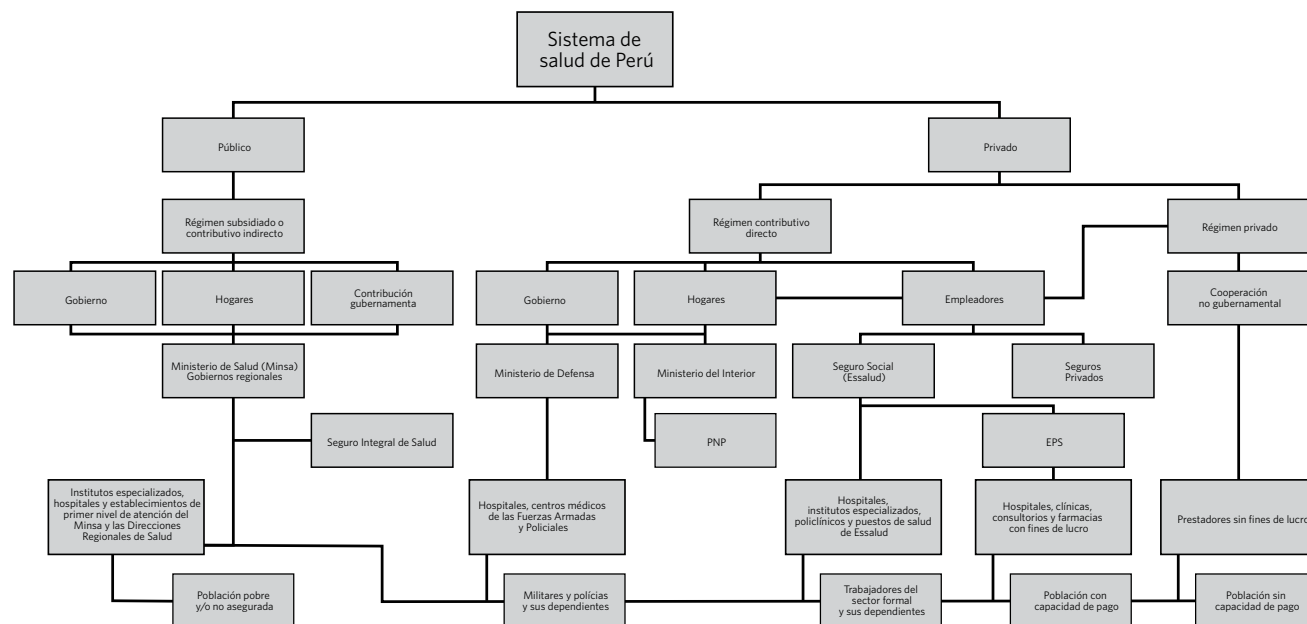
Sistema de salud de Perú

Público

Privado

Régimen subsidiado o contributivo indirecto

Régimen contributivo directo

Régimen privado

Gobierno

Hogares

Contribución gubernamenta

Gobierno

Hogares

Empleadores

Cooperación no gubernamental

Ministerio de Salud (Minsa) Gobiernos regionales

Ministerio de Defensa

Ministerio del Interior

Seguro Social (Essalud)

Seguros Privados

Seguro Integral de Salud

PNP

EPS

Institutos especializados, hospitales y establecimientos de primer nivel de atención del Minsa y las Direcciones Regionales de Salud

Hospitales, centros médicos de las Fuerzas Armadas y Policiales

Hospitales, institutos especializados, policlínicos y puestos de salud de Essalud

Hospitales, clínicas, consultorios y farmacias con fines de lucro

Prestadores sin fines de lucro

Población pobre y/o no asegurada

Militares y polícias y sus dependientes

Trabajadores del sector formal y sus dependientes

Población con capacidad de pago

Población sin capacidad de pago